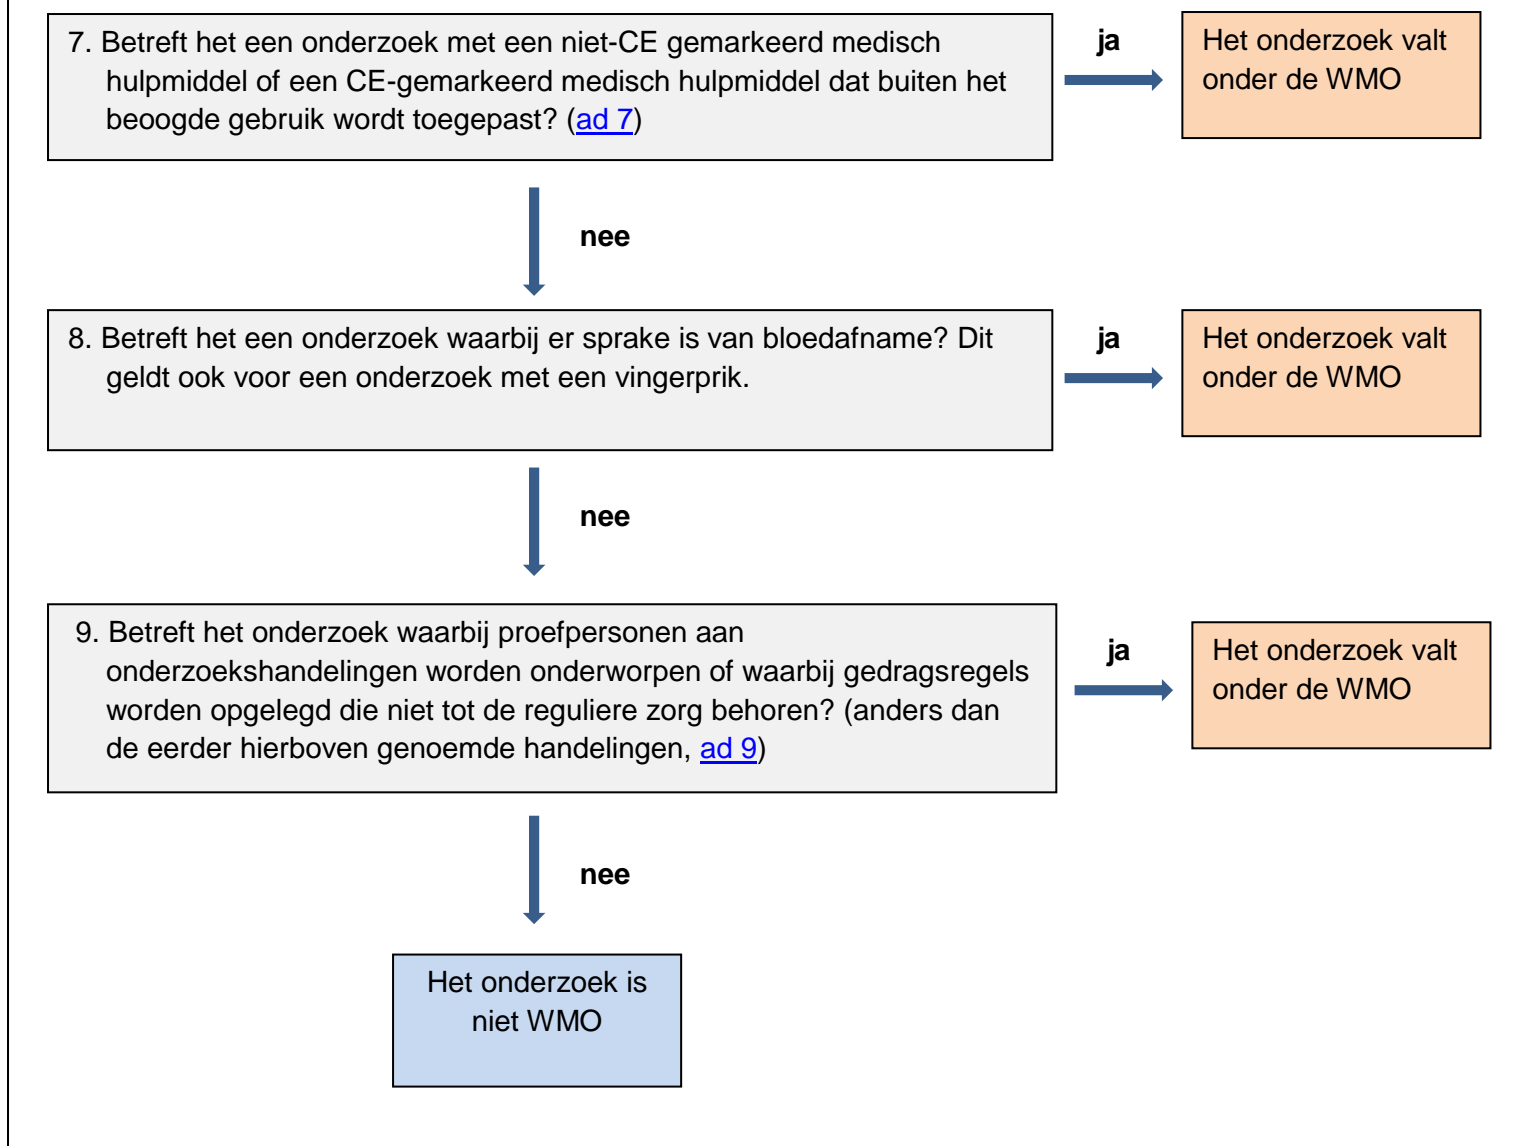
7. Betreft het een onderzoek met een niet-CE gemarkeerd medisch hulpmiddel of een CE-gemarkeerd medisch hulpmiddel dat buiten het beoogde gebruik wordt toegepast? (ad 7)

ja

Het onderzoek valt onder de WMO

nee

8. Betreft het een onderzoek waarbij er sprake is van bloedafname? Dit geldt ook voor een onderzoek met een vingerprik.

ja

Het onderzoek valt onder de WMO

nee

9. Betreft het onderzoek waarbij proefpersonen aan onderzoekshandelingen worden onderworpen of waarbij gedragsregels worden opgelegd die niet tot de reguliere zorg behoren? (anders dan de eerder hierboven genoemde handelingen, ad 9)

ja

Het onderzoek valt onder de WMO

nee

Het onderzoek is niet WMO